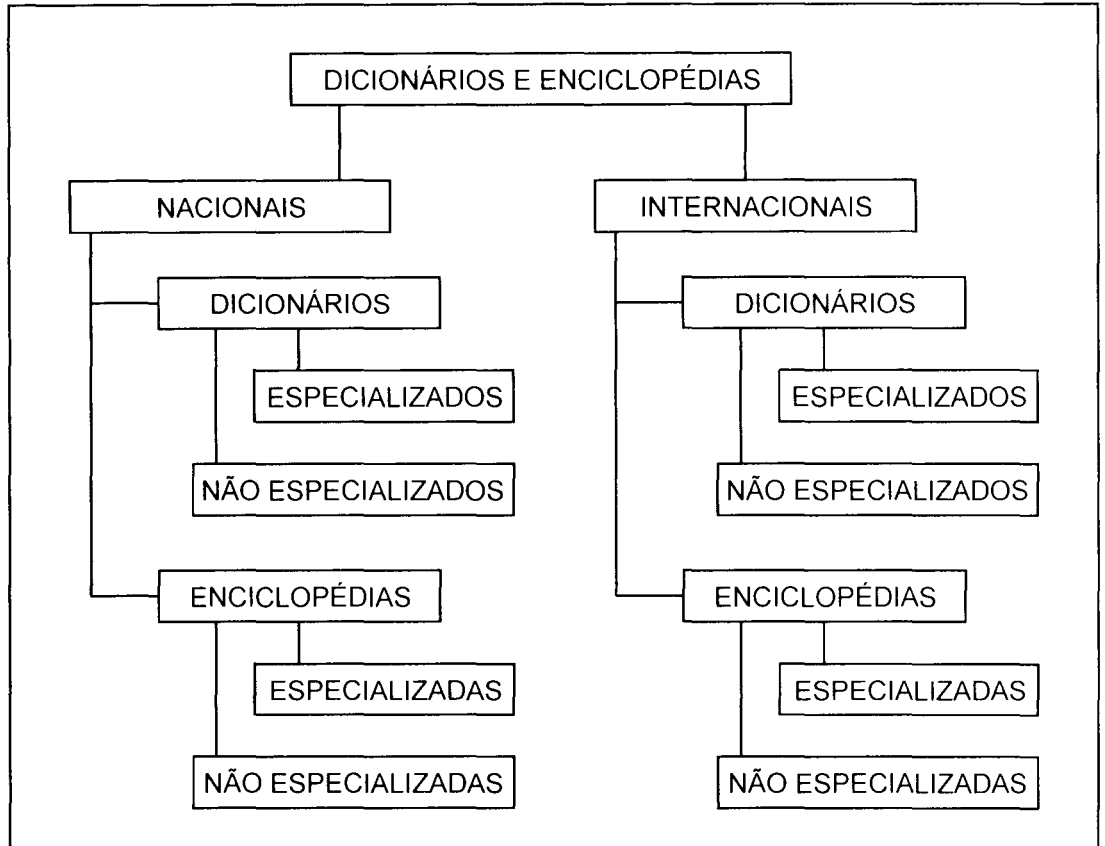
DICIONÁRIOS E ENCICLOPÉDIAS

NACIONAIS

DICIONÁRIOS

ESPECIALIZADOS

NÃO ESPECIALIZADOS

ENCICLOPÉDIAS

ESPECIALIZADAS

NÃO ESPECIALIZADAS

INTERNACIONAIS

DICIONÁRIOS

ESPECIALIZADOS

NÃO ESPECIALIZADOS

ENCICLOPÉDIAS

ESPECIALIZADAS

NÃO ESPECIALIZADAS